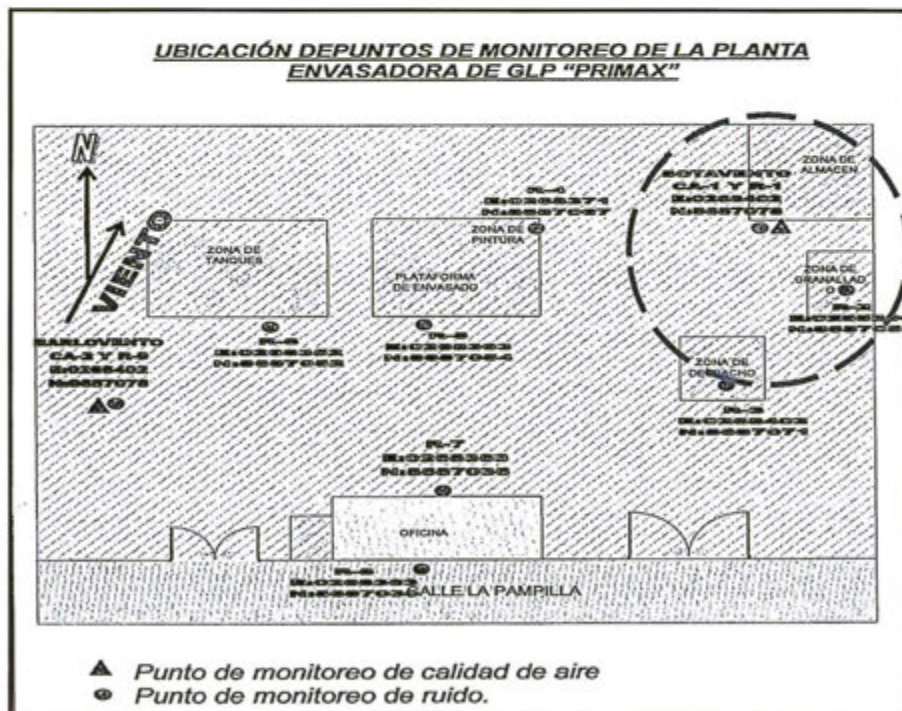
UBICACIÓN DEPUNTOS DE MONITOREO DE LA PLANTA ENVASADORA DE GLP "PRIMAX"

N

VIENTO

ZONA DE TANQUES

PLATAFORMA DE ENVASADO

ZONA DE PINTURA

R-6
E:0268371
N:8657087

SOTAVENTO
CA-1 Y R-1
E:0268402
N:8657078

ZONA DE ALMACEN

ZONA DE GRANALLADO

R-3
E:0268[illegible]
N:8657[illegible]

BARLOVENTO
CA-2 Y R-9
E:0268402
N:8657078

R-4
E:0268382
N:8657083

R-5
E:0268363
N:8657084

ZONA DE DESPACHO

R-2
E:0268402
N:8657071

R-7
E:0268363
N:8657035

OFICINA

R-8
E:0268363
N:8657035

CALLE LA PAMPILLA

Punto de monitoreo de calidad de aire
Punto de monitoreo de ruido.